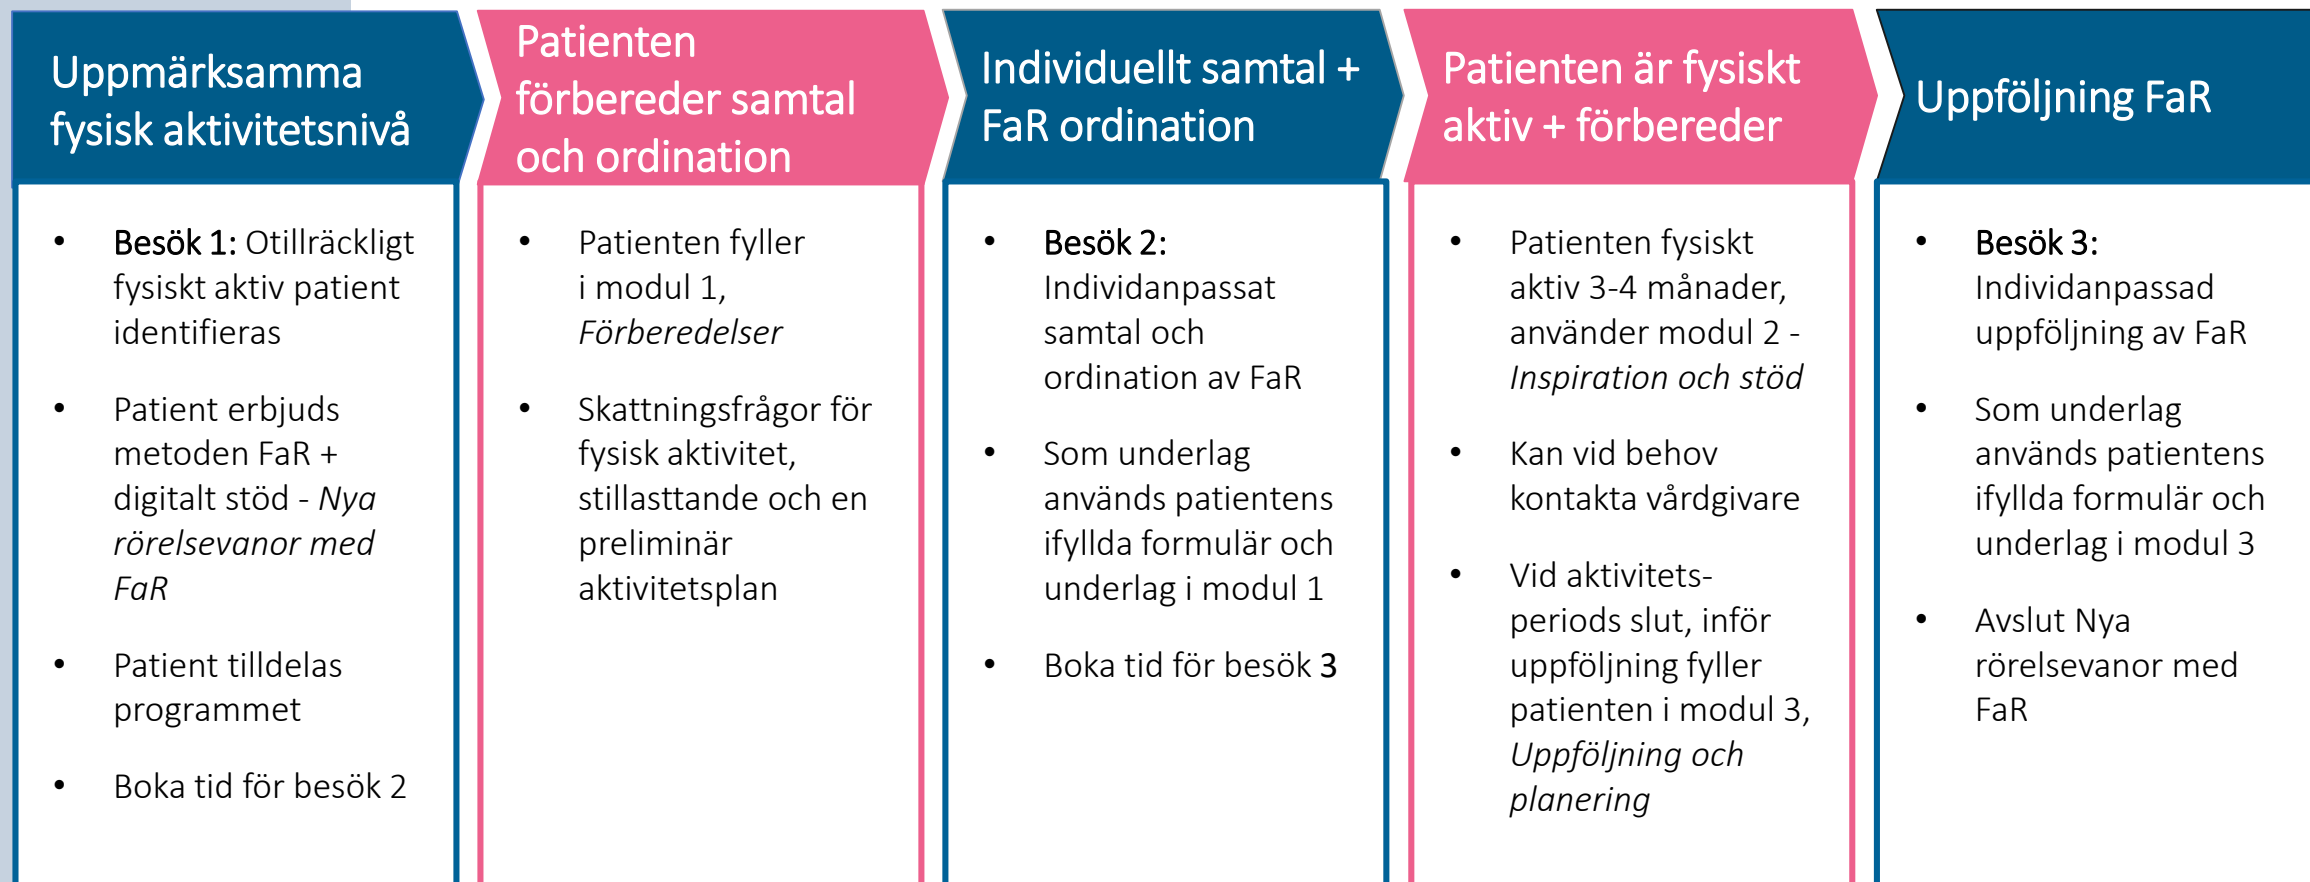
Uppmärksamma fysisk aktivitetsnivå

- Besök 1: Otillräckligt fysiskt aktiv patient identifieras
- Patient erbjuds metoden FaR + digitalt stöd - Nya rörelsevanor med FaR
- Patient tilldelas programmet
- Boka tid för besök 2

Patienten förbereder samtal och ordination

- Patienten fyller i modul 1, Förberedelser
- Skattningsfrågor för fysisk aktivitet, stillasttande och en preliminär aktivitetsplan

Individuellt samtal + FaR ordination

- Besök 2: Individanpassat samtal och ordination av FaR
- Som underlag används patientens ifyllda formulär och underlag i modul 1
- Boka tid för besök 3

Patienten är fysiskt aktiv + förbereder

- Patienten fysiskt aktiv 3-4 månader, använder modul 2 - Inspiration och stöd
- Kan vid behov kontakta vårdgivare
- Vid aktivitetsperiods slut, inför uppföljning fyller patienten i modul 3, Uppföljning och planering

Uppföljning FaR

- Besök 3: Individanpassad uppföljning av FaR
- Som underlag används patientens ifyllda formulär och underlag i modul 3
- Avslut Nya rörelsevanor med FaR